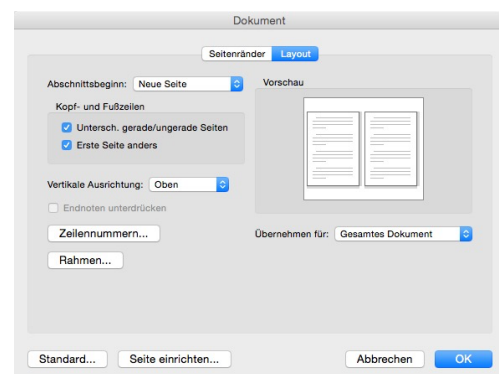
Dokument

Seitenränder Layout

Abschnittsbeginn: Neue Seite

Kopf- und Fußzeilen

Untersch. gerade/ungerade Seiten

Erste Seite anders

Vertikale Ausrichtung: Oben

Endnoten unterdrücken

Zeilennummern...

Rahmen...

Vorschau

Übernehmen für: Gesamtes Dokument

Standard... Seite einrichten... Abbrechen OK